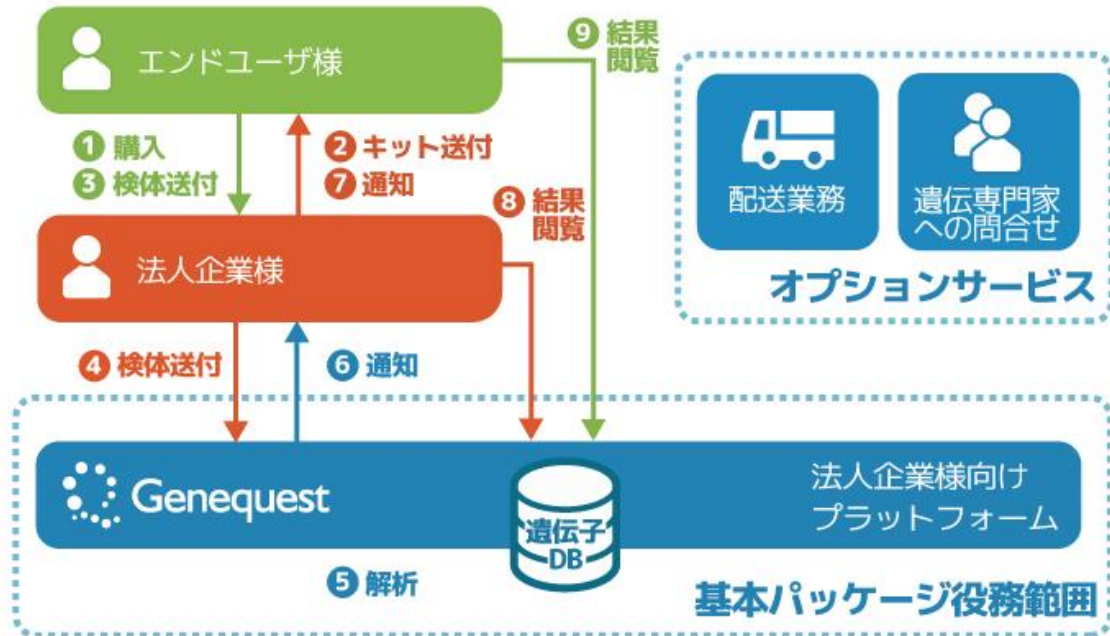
エンドユーザ様

9 結果閲覧

配送業務

遺伝専門家への問合せ

オプションサービス

1 購入
3 検体送付

2 キット送付
7 通知

8 結果閲覧

法人企業様

4 検体送付

6 通知

Genequest

遺伝子DB

法人企業様向けプラットフォーム

5 解析

基本パッケージ役務範囲